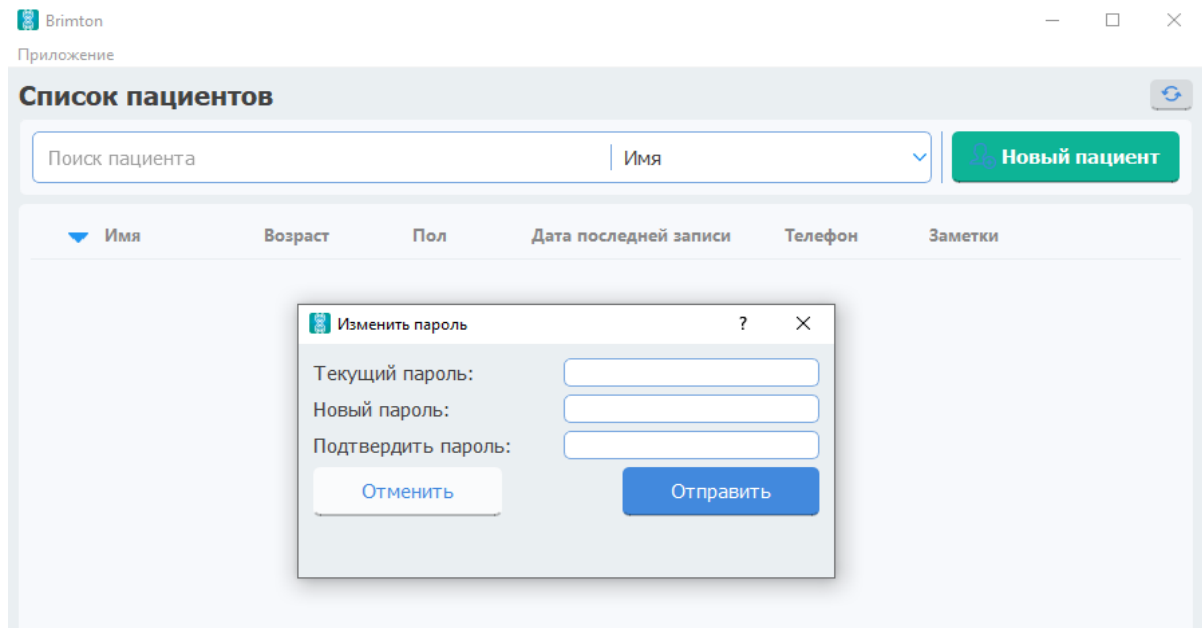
Brimton

Приложение

Список пациентов

Поиск пациента | Имя

Новый пациент

Имя | Возраст | Пол | Дата последней записи | Телефон | Заметки

Изменить пароль ? ✕

Текущий пароль:

Новый пароль:

Подтвердить пароль:

Отменить

Отправить